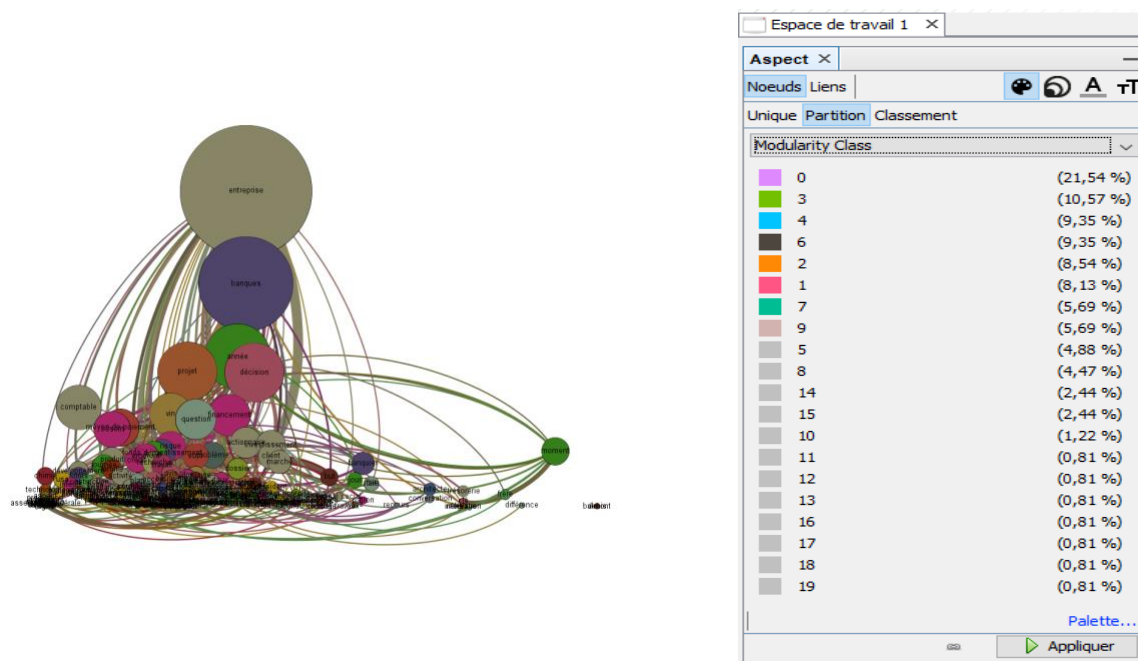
entreprise
banquier
année
projet
décision
comptable
question
financement
moment
différence

Espace de travail 1 ×
Aspect ×
Noeuds Liens
Unique Partition Classement
Modularity Class

| | |
|---|---|
| 0 | (21,54 %) |
| 3 | (10,57 %) |
| 4 | (9,35 %) |
| 6 | (9,35 %) |
| 2 | (8,54 %) |
| 1 | (8,13 %) |
| 7 | (5,69 %) |
| 9 | (5,69 %) |
| 5 | (4,88 %) |
| 8 | (4,47 %) |
| 14 | (2,44 %) |
| 15 | (2,44 %) |
| 10 | (1,22 %) |
| 11 | (0,81 %) |
| 12 | (0,81 %) |
| 13 | (0,81 %) |
| 16 | (0,81 %) |
| 17 | (0,81 %) |
| 18 | (0,81 %) |
| 19 | (0,81 %) |

Palette...
Appliquer